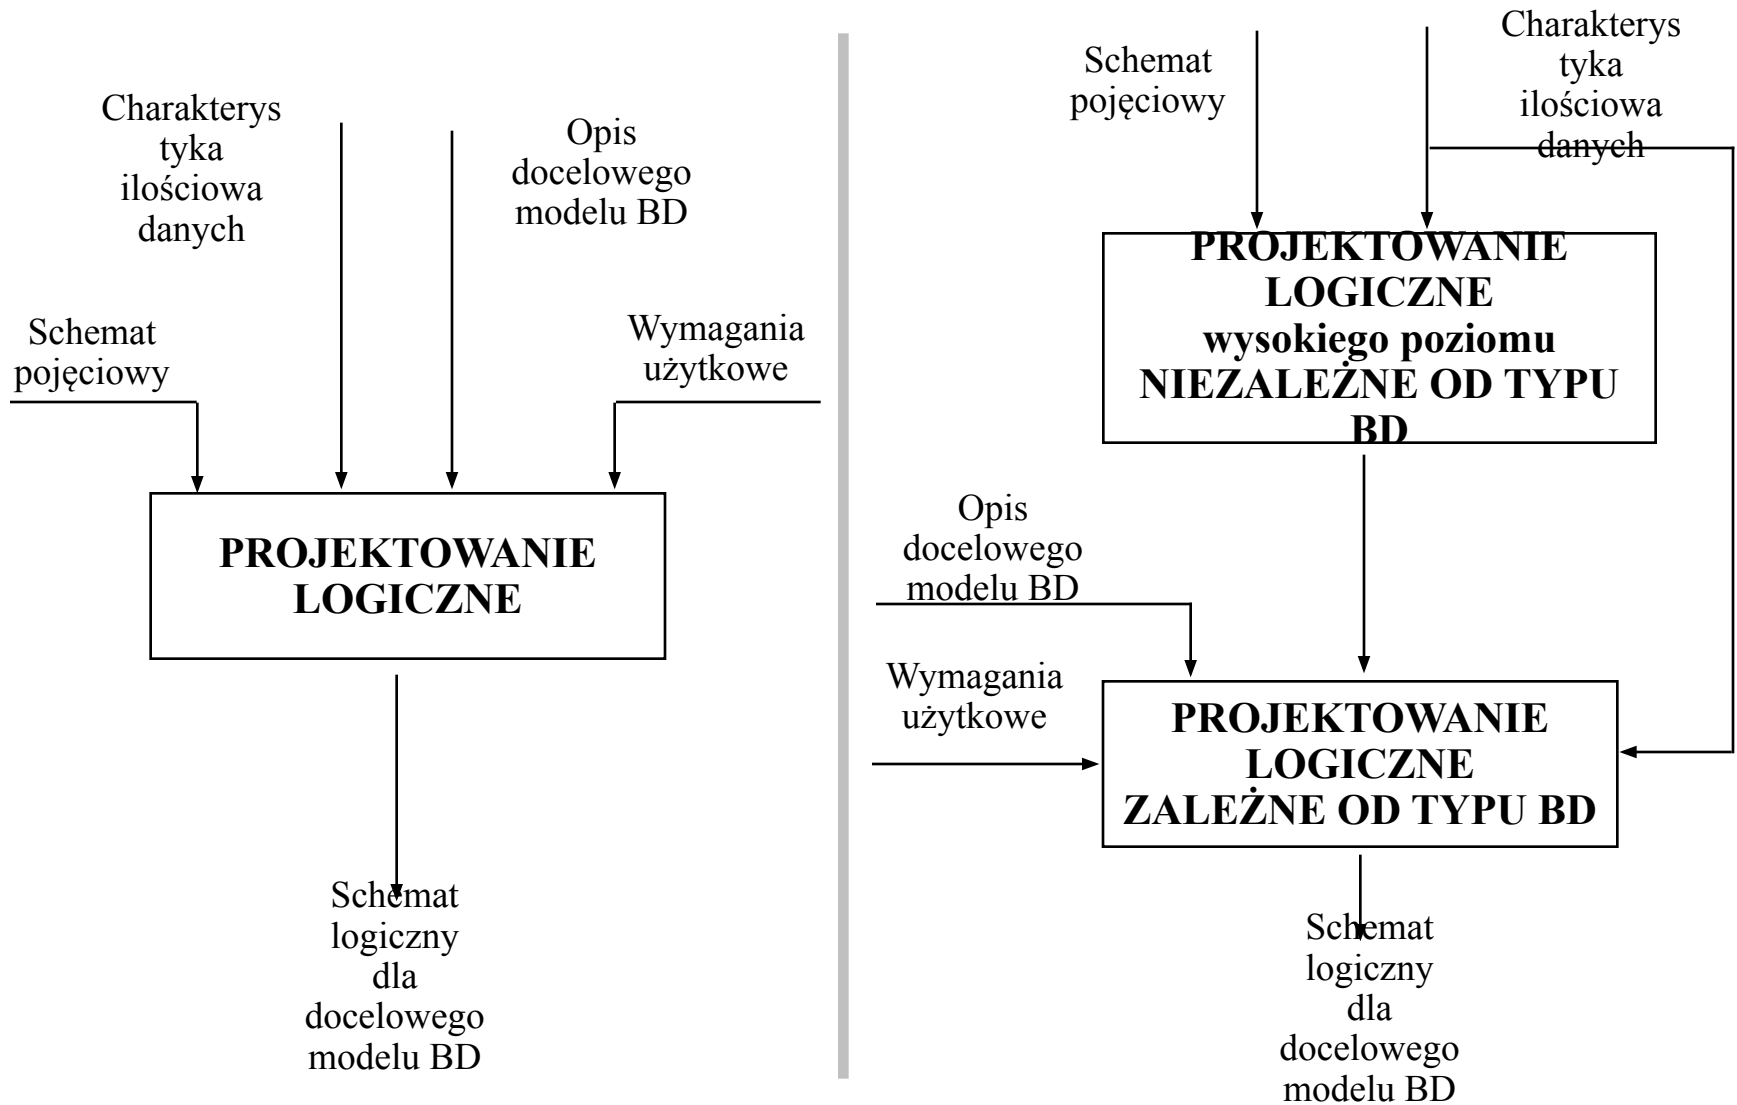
Charakterystyka ilościowa danych

Opis docelowego modelu BD

Schemat pojęciowy

Wymagania użytkowe

PROJEKTOWANIE LOGICZNE

Schemat logiczny dla docelowego modelu BD

Schemat pojęciowy

Charakterystyka ilościowa danych

PROJEKTOWANIE LOGICZNE wysokiego poziomu NIEZALEŻNE OD TYPU BD

Opis docelowego modelu BD

Wymagania użytkowe

PROJEKTOWANIE LOGICZNE ZALEŻNE OD TYPU BD

Schemat logiczny dla docelowego modelu BD